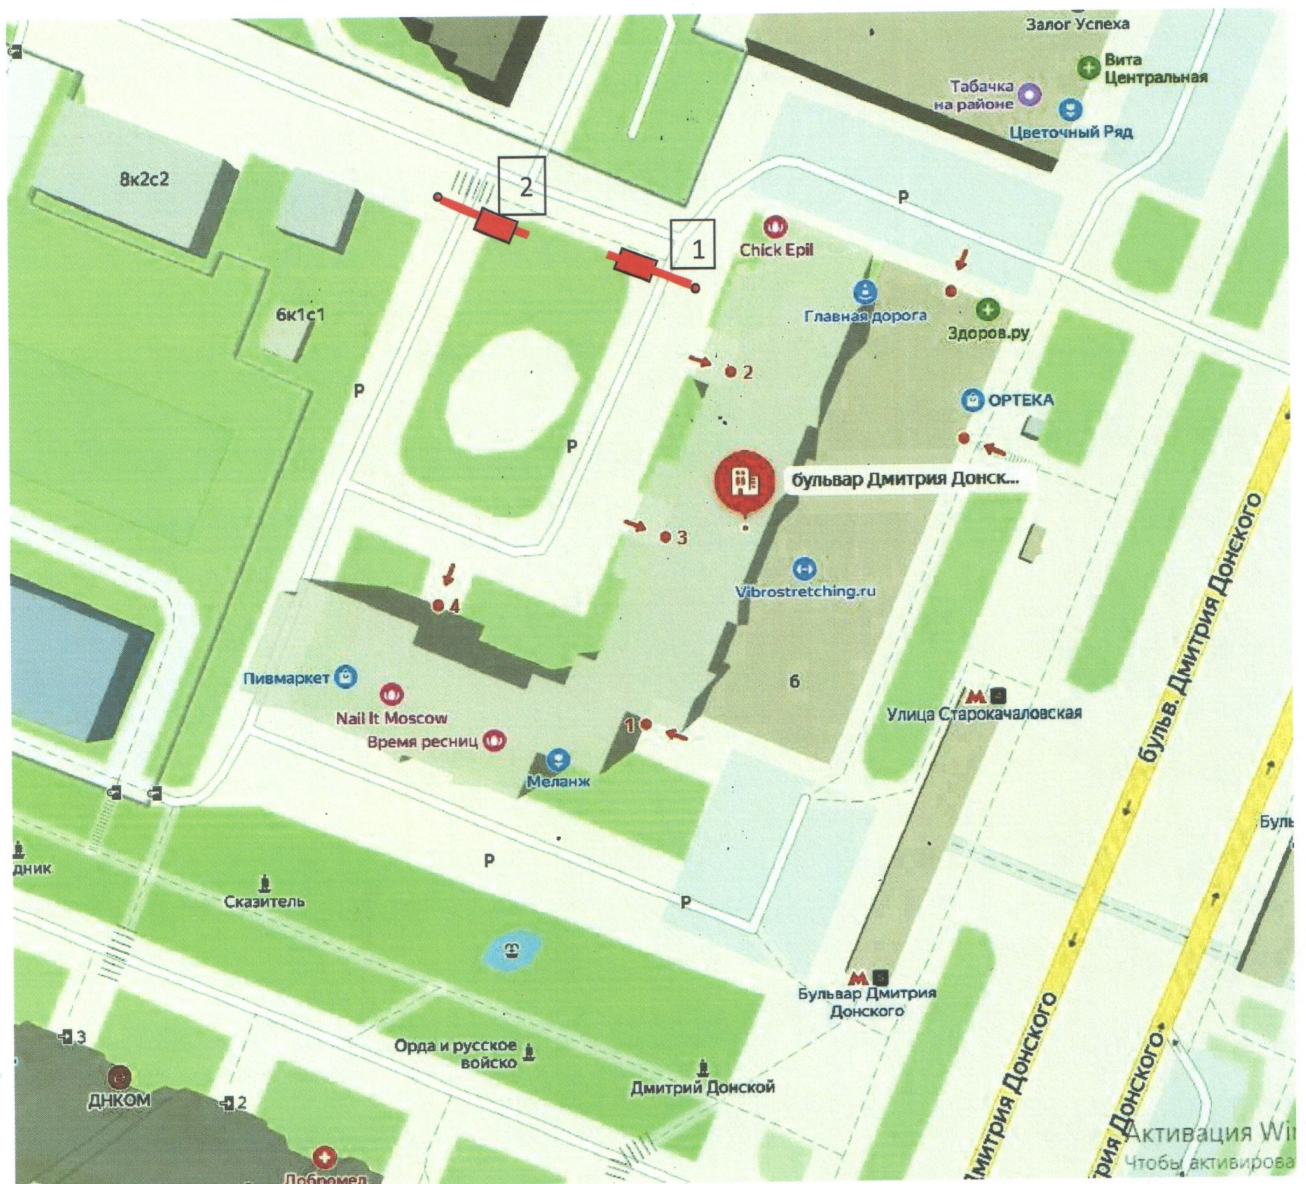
Залог Успеха
Вита Центральная
Табачка на районе
Цветочный Ряд
8к2с2
2
1
Chick Epil
P
6к1с1
Главная дорога
Здоров.ру
2
P
P
ОРТЕКА
бульвар Дмитрия Донск...
3
4
Vibrostretching.ru
бульв. Дмитрия Донского
Пивмаркет
Nail It Moscow
6
Улица Старокачаловская
Время ресниц
1
Меланж
Буль
дник
P
Сказитель
P
Бульвар Дмитрия Донского
3
Орда и русское войско
ДНКОМ
2
Дмитрий Донской
Дмитрия Донского
рия Донского
Активация Wi
Чтобы активирова
Добромед